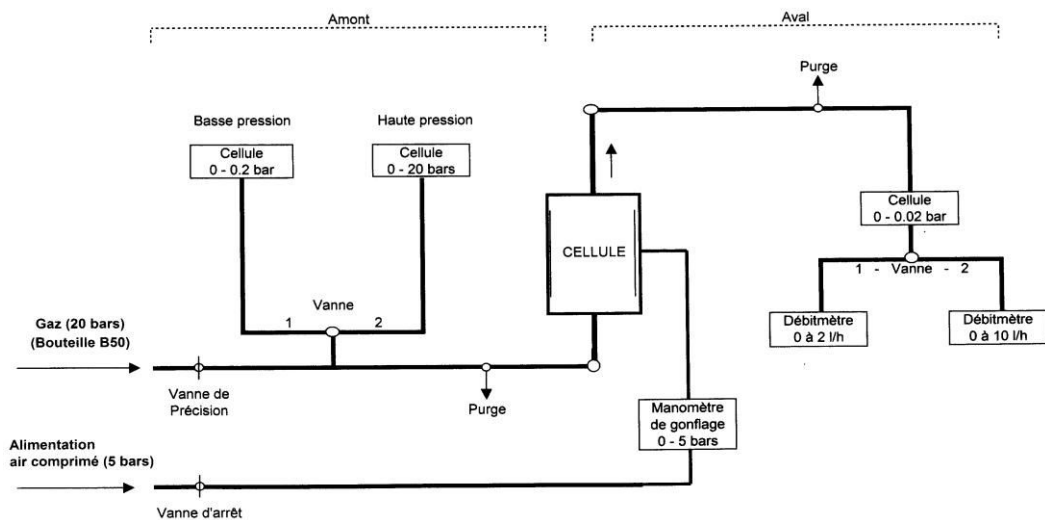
Amont

Aval

Purge

Basse pression

Haute pression

Cellule
0 - 0.2 bar

Cellule
0 - 20 bars

CELLULE

Cellule
0 - 0.02 bar

1 - Vanne - 2

Vanne

1

2

Gaz (20 bars)
(Bouteille B50)

Débitmètre
0 à 2 l/h

Débitmètre
0 à 10 l/h

Vanne de
Précision

Purge

Manomètre
de gonflage
0 - 5 bars

Alimentation
air comprimé (5 bars)

Vanne d'arrêt